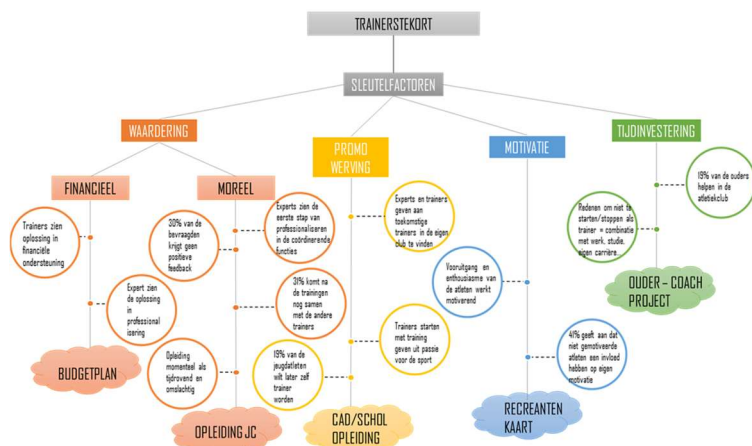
TRAINERSTEKORT

SLEUTELFACTOREN

WAARDERING

FINANCIEEL

MOREEL

Trainers zien oplossing in financiële ondersteuning

Expert zien de oplossing in professionalisering

BUDGETPLAN

30% van de bevraagden krijgt geen positieve feedback

Experts zien de eerste stap van professionaliseren in de coördinerende functies

31% komt na de trainingen nog samen met de andere trainers

Opleiding momenteel als tijdrovend en omslachtig.

19% van de jeugdatleten wilt later zelf trainer worden

OPLEIDING JC

PROMO WERVING

Experts en trainers geven aan toekomstige trainers in de eigen club te vinden

Trainers starten met training geven uit passie voor de sport

CAD/SCHOL OPLEIDING

MOTIVATIE

Vooruitgang en enthousiasme van de atleten werkt motiverend

41% geeft aan dat niet gemotiveerde atleten een invloed hebben op eigen motivatie

RECREANTEN KAART

TIJDINVESTERING

19% van de ouders helpen in de atletiekclub

Redenen om niet te starten/stoppen als trainer = combinatie met werk, studie, eigen carrière

OUDER – COACH PROJECT